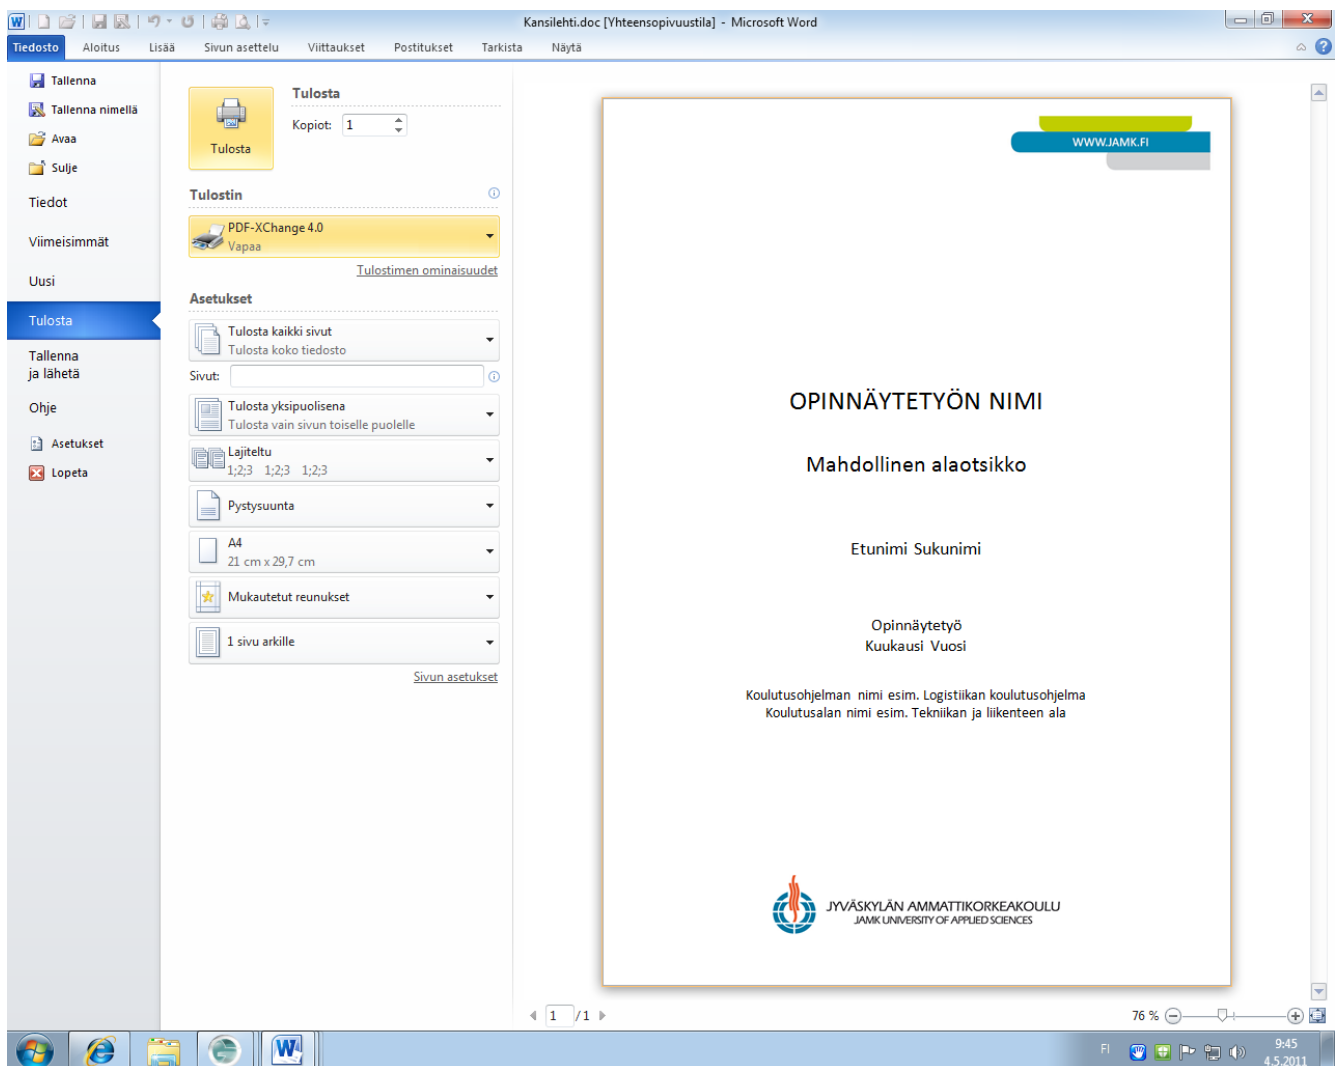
Kansilehti.doc [Yhteensopivuustila] - Microsoft Word

Tiedosto Aloitus Lisää Sivun asettelu Viittaukset Postitukset Tarkista Näytä

Tallenna
Tallenna nimellä
Avaa
Sulje
Tiedot
Viimeisimmät
Uusi
Tulosta
Tallenna ja lähetä
Ohje
Asetukset
Lopeta

Tulosta
Tulosta
Kopiot: 1

Tulostin
PDF-XChange 4.0
Vapaa
Tulostimen ominaisuudet

Asetukset
Tulosta kaikki sivut
Tulosta koko tiedosto
Sivut:
Tulosta yksipuolisena
Tulosta vain sivun toiselle puolelle
Lajiteltu
1;2;3 1;2;3 1;2;3
Pystysuunta
A4
21 cm x 29,7 cm
Mukautetut reunukset
1 sivu arkille
Sivun asetukset

WWW.JAMK.FI

OPINNÄYTETYÖN NIMI

Mahdollinen alaotsikko

Etunimi Sukunimi

Opinnäytetyö
Kuukausi Vuosi

Koulutusohjelman nimi esim. Logistiikan koulutusohjelma
Koulutusalan nimi esim. Tekniikan ja liikenteen ala

JYVÄSKYLÄN AMMATTIKORKEAKOULU
JAMK UNIVERSITY OF APPLIED SCIENCES

1 /1
76 %
FI
9:45
4.5.2011